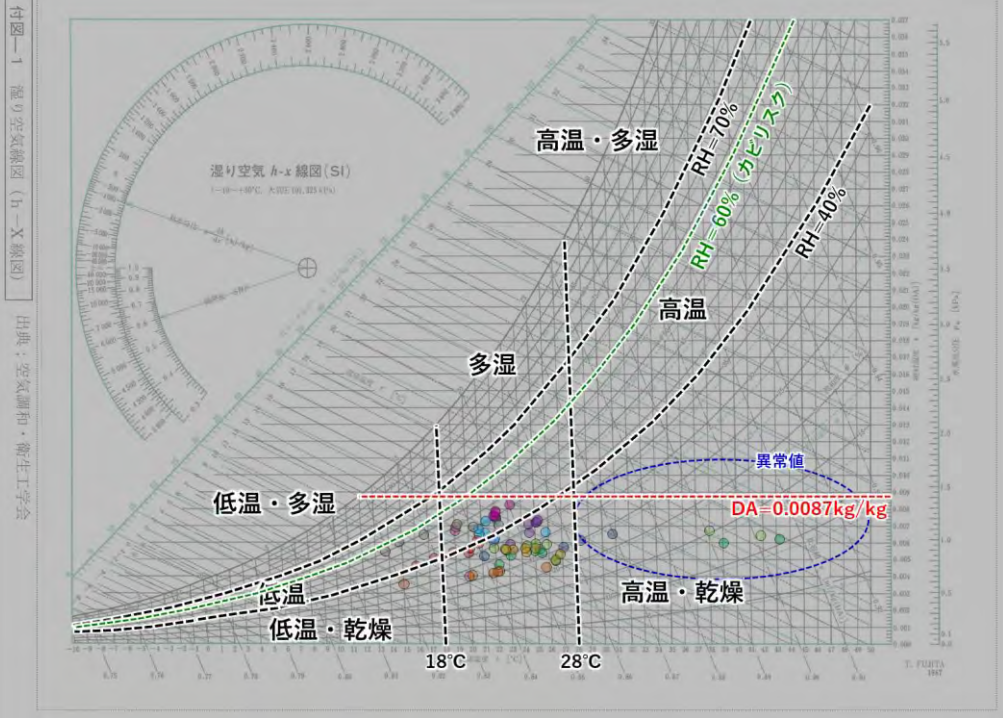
付図—1　湿り空気線図（h−X線図）

出典：空気調和・衛生工学会

湿り空気 h-x 線図（SI）

高温・多湿

RH=70%

RH=60%（カビリスク）

RH=40%

高温

多湿

異常値

低温・多湿

DA=0.0087kg/kg

低温

高温・乾燥

低温・乾燥

18°C

28°C

T. FUJITA
1987